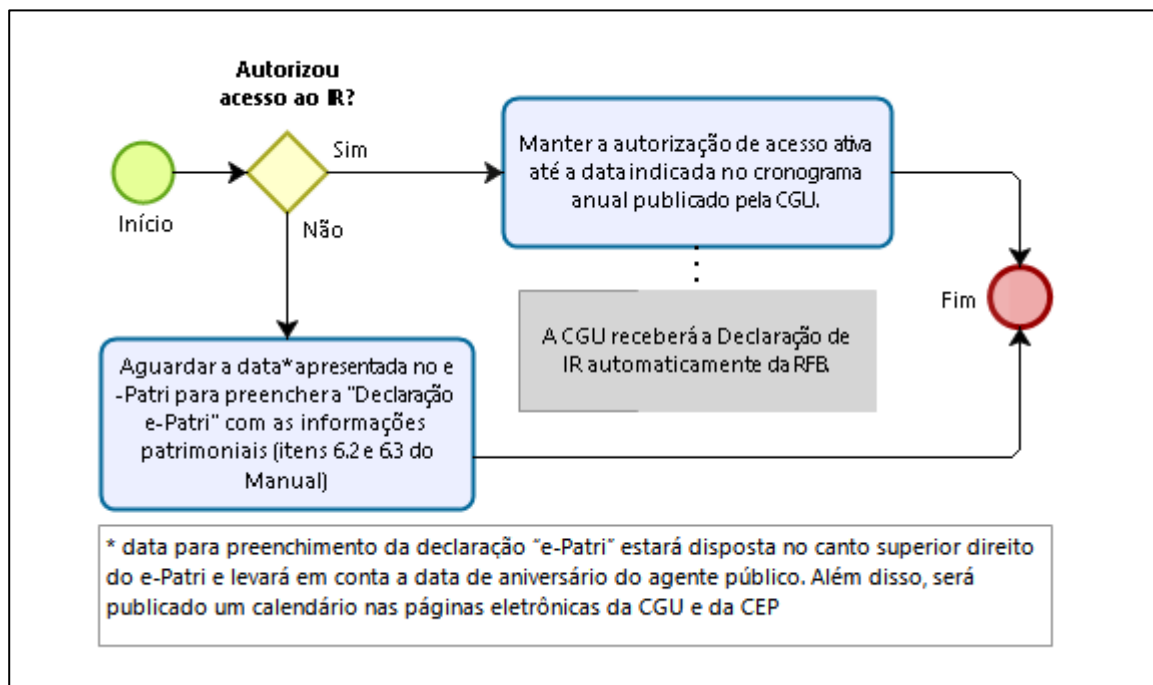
Autorizou acesso ao IR?

Início

Sim

Não

Manter a autorização de acesso ativa até a data indicada no cronograma anual publicado pela CGU.

A CGU receberá a Declaração de IR automaticamente da RFB.

Fim

Aguardar a data*apresentada no e-Patri para preenchera "Declaração e-Patri" com as informações patrimoniais (itens 6.2 e 6.3 do Manual)

* data para preenchimento da declaração "e-Patri" estará disposta no canto superior direito do e-Patri e levará em conta a data de aniversário do agente público. Além disso, será publicado um calendário nas páginas eletrônicas da CGU e da CEP